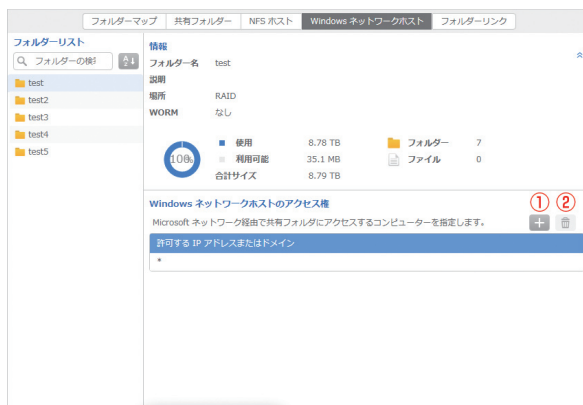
フォルダーマップ　共有フォルダー　NFS ホスト　Windows ネットワークホスト　フォルダーリンク

フォルダーリスト

フォルダーの検

test
test2
test3
test4
test5

情報

フォルダー名　test
説明
場所　RAID
WORM　なし

100%

使用　8.78 TB
利用可能　35.1 MB
合計サイズ　8.79 TB

フォルダー　7
ファイル　0

Windows ネットワークホストのアクセス権

Microsoft ネットワーク経由で共有フォルダにアクセスするコンピューターを指定します。

①　②

許可する IP アドレスまたはドメイン

*